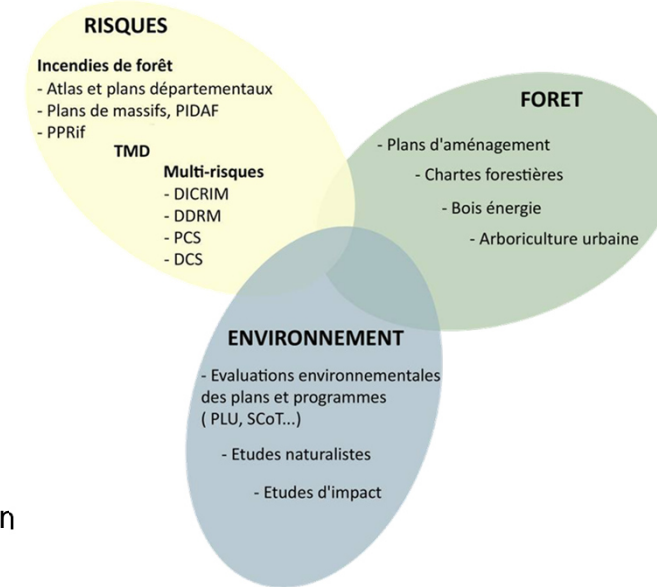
RISQUES

Incendies de forêt
- Atlas et plans départementaux
- Plans de massifs, PIDAF
- PPRif

TMD

Multi-risques
- DICRIM
- DDRM
- PCS
- DCS

FORET

- Plans d'aménagement
- Chartes forestières
- Bois énergie
- Arboriculture urbaine

ENVIRONNEMENT

- Evaluations environnementales des plans et programmes ( PLU, SCoT...)

- Etudes naturalistes

- Etudes d'impact

n